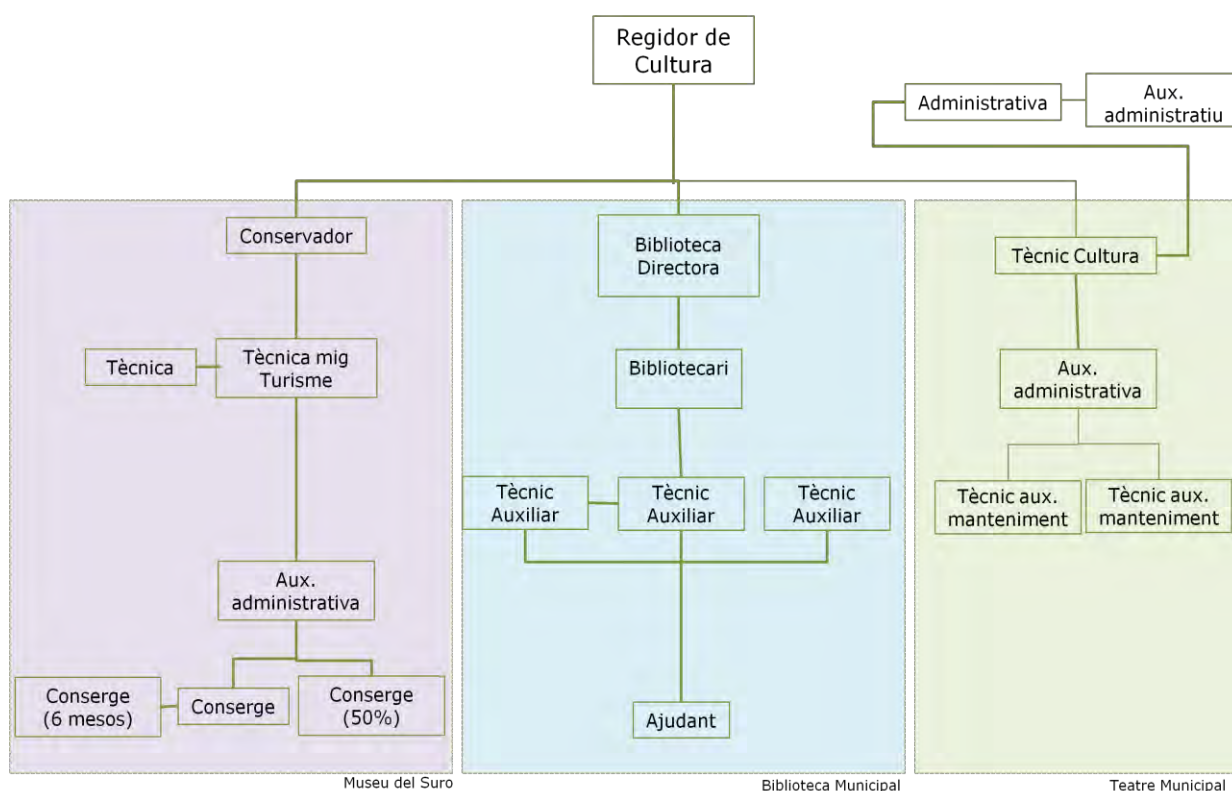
Regidor de Cultura

Administrativa

Aux. administratiu

Conservador

Tècnica

Tècnica mig Turisme

Aux. administrativa

Conserge (6 mesos)

Conserge

Conserge (50%)

Museu del Suro

Biblioteca Directora

Bibliotecari

Tècnic Auxiliar

Tècnic Auxiliar

Tècnic Auxiliar

Ajudant

Biblioteca Municipal

Tècnic Cultura

Aux. administrativa

Tècnic aux. manteniment

Tècnic aux. manteniment

Teatre Municipal